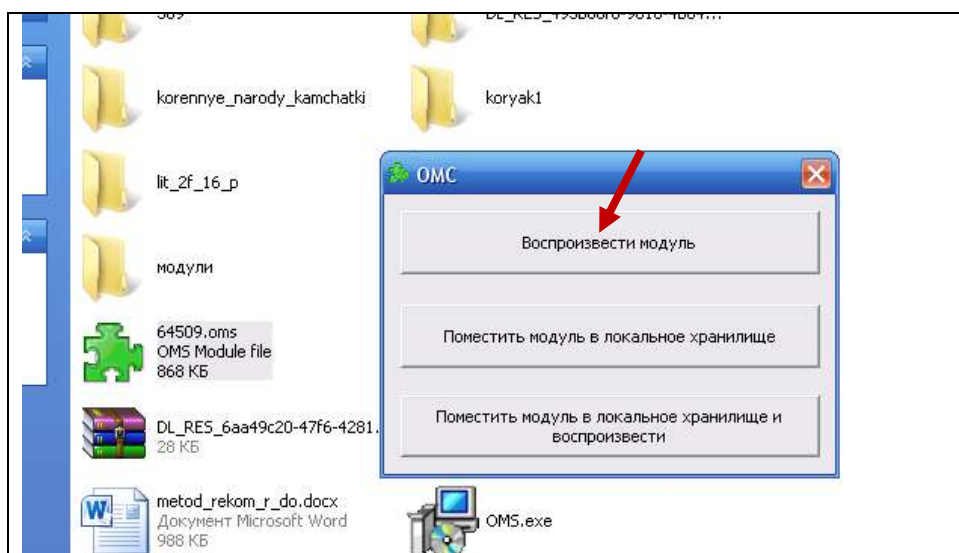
569

DL_RES_495b66f6-9818-4b64...

korennye_narody_kamchatki

koryak1

lit_2f_16_p

модули

64509.oms
OMS Module file
868 КБ

DL_RES_6aa49c20-47f6-4281.
28 КБ

metod_rekom_r_do.docx
Документ Microsoft Word
988 КБ

OMS.exe

OMC

Воспроизвести модуль

Поместить модуль в локальное хранилище

Поместить модуль в локальное хранилище и воспроизвести